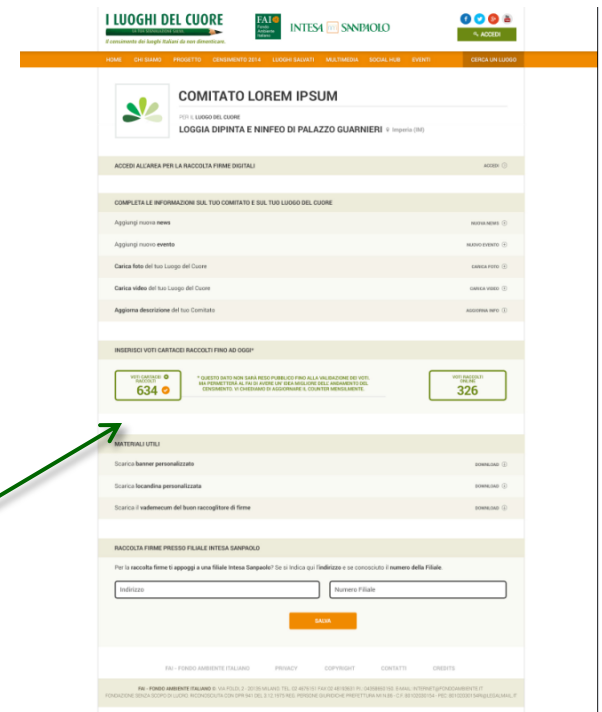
I LUOGHI DEL CUORE
Il censimento dei luoghi italiani da non dimenticare.

FAI Fondo Ambiente Italiano

INTESA SANPAOLO

ACCEDI

HOME CHI SIAMO PROGETTO CENSIMENTO 2014 LUOGHI SALVATI MULTIMEDIA SOCIAL HUB EVENTI CERCA UN LUOGO

COMITATO LOREM IPSUM

PER IL LUOGO DEL CUORE

LOGGIA DIPINTA E NINFEO DI PALAZZO GUARNIERI Imperia (IM)

ACCEDI ALL'AREA PER LA RACCOLTA FIRME DIGITALI ACCEDI

COMPLETA LE INFORMAZIONI SUL TUO COMITATO E SUL TUO LUOGO DEL CUORE

Aggiungi nuova news NUOVA NEWS

Aggiungi nuovo evento NUOVO EVENTO

Carica foto del tuo Luogo del Cuore CARICA FOTO

Carica video del tuo Luogo del Cuore CARICA VIDEO

Aggiorna descrizione del tuo Comitato AGGIORNA INFO

INSERISCI VOTI CARTACEI RACCOLTI FINO AD OGGI*

VOTI CARTACEI INSERITI 634

* QUESTO DATO NON SARÀ RESO PUBBLICO FINO ALLA VALIDAZIONE DEI VOTI. MA PERMETTERÀ AL FAI DI AVERE UN' IDEA MIGLIORE DELL'ANDAMENTO DEL CENSIMENTO. VI CHIEDIAMO DI AGGIORNARE IL COUNTER MENSILMENTE.

VOTI RACCOLTI ONLINE 326

MATERIALI UTILI

Scarica banner personalizzato DOWNLOAD

Scarica locandina personalizzata DOWNLOAD

Scarica il vademecum del buon raccoglitore di firme DOWNLOAD

RACCOLTA FIRME PRESSO FILIALE INTESA SANPAOLO

Per la raccolta firme ti appoggi a una filiale Intesa Sanpaolo? Se sì indica qui l'indirizzo e se conosciuto il numero della Filiale.

Indirizzo

Numero Filiale

SALVA

FAI - FONDO AMBIENTE ITALIANO PRIVACY COPYRIGHT CONTATTI CREDITS

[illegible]